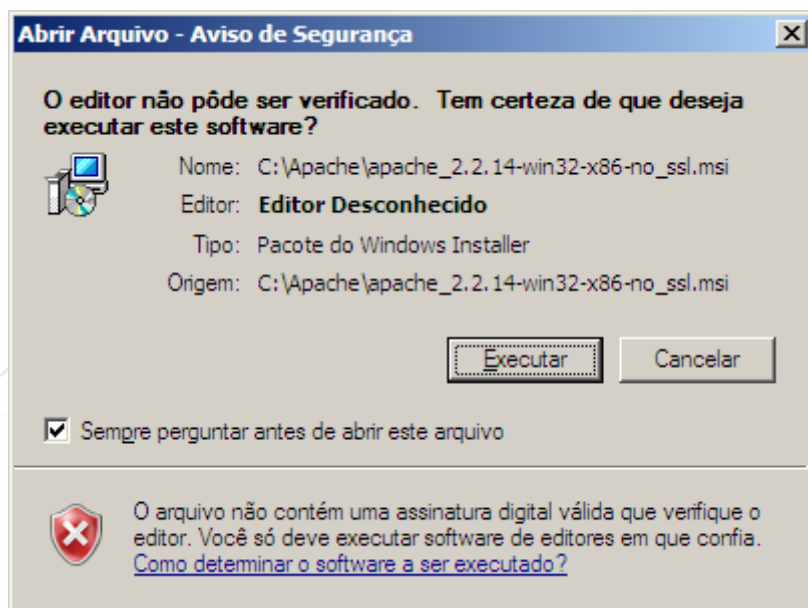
Abrir Arquivo - Aviso de Segurança

O editor não pôde ser verificado. Tem certeza de que deseja executar este software?

Nome: C:\Apache\apache_2.2.14-win32-x86-no_ssl.msi

Editor: **Editor Desconhecido**

Tipo: Pacote do Windows Installer

Origem: C:\Apache\apache_2.2.14-win32-x86-no_ssl.msi

Executar

Cancelar

Sempre perguntar antes de abrir este arquivo

O arquivo não contém uma assinatura digital válida que verifique o editor. Você só deve executar software de editores em que confia. Como determinar o software a ser executado?